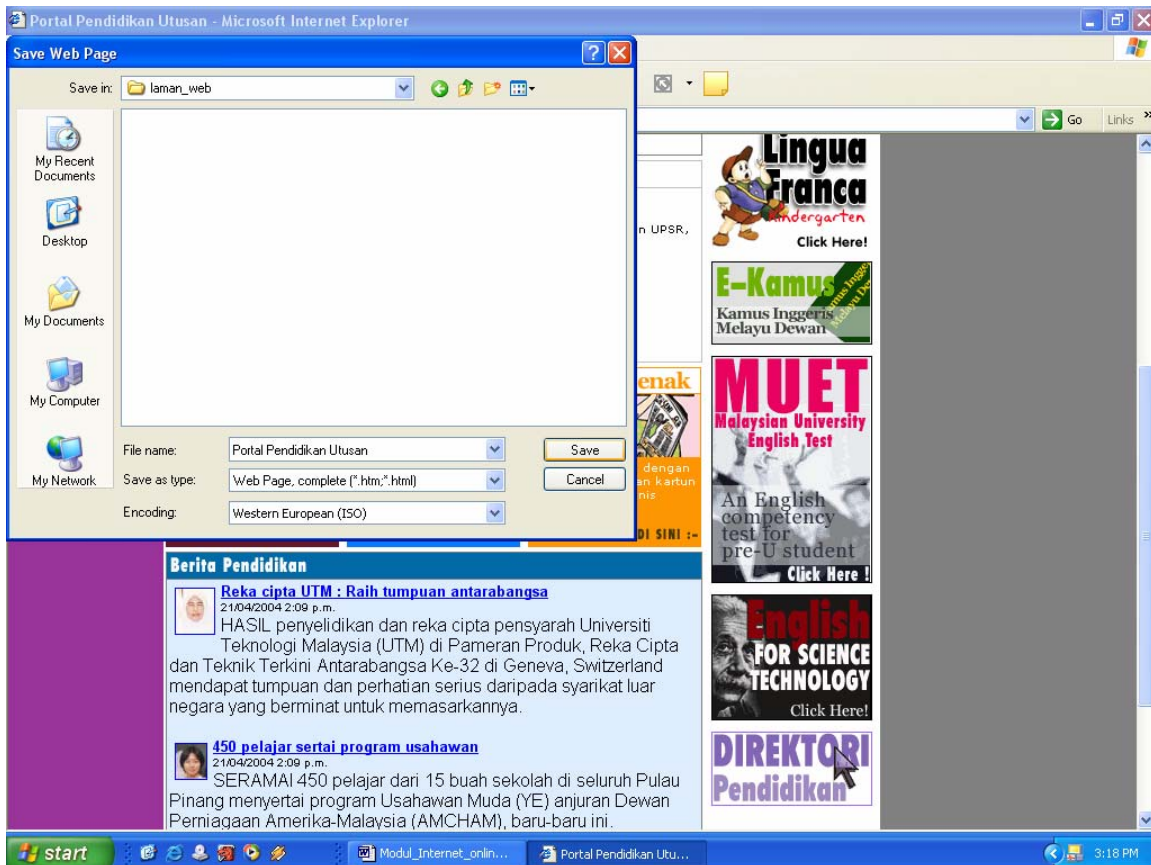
Portal Pendidikan Utusan - Microsoft Internet Explorer

Save Web Page

Save in: laman_web

My Recent Documents

Desktop

My Documents

My Computer

My Network

File name: Portal Pendidikan Utusan

Save as type: Web Page, complete (*.htm;*.html)

Encoding: Western European (ISO)

Save

Cancel

Go Links

n UPSR,

enak

dengan
an kartun
nis

DI SINI :-

Lingua Franca
Kindergarten
Click Here!

E-Kamus
Kamus Inggeris Melayu Dewan

MUET
Malaysian University English Test
An English competency test for pre-U student
Click Here !

English
FOR SCIENCE TECHNOLOGY
Click Here!

DIREKTORI Pendidikan

Berita Pendidikan

Reka cipta UTM : Raih tumpuan antarabangsa
21/04/2004 2:09 p.m.
HASIL penyelidikan dan reka cipta pensyarah Universiti Teknologi Malaysia (UTM) di Pameran Produk, Reka Cipta dan Teknik Terkini Antarabangsa Ke-32 di Geneva, Switzerland mendapat tumpuan dan perhatian serius daripada syarikat luar negara yang berminat untuk memasarkannya.

450 pelajar sertai program usahawan
21/04/2004 2:09 p.m.
SERAMAI 450 pelajar dari 15 buah sekolah di seluruh Pulau Pinang menyertai program Usahawan Muda (YE) anjuran Dewan Perniagaan Amerika-Malaysia (AMCHAM), baru-baru ini.

start
Modul_Internet_onlin...
Portal Pendidikan Utu...
3:18 PM